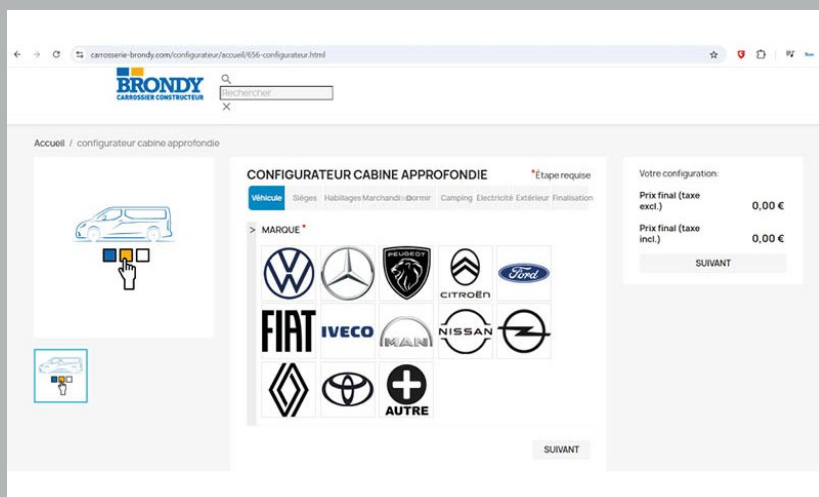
carrosserie-brondy.com/configurateur/accueil/656-configurateur.html

BRONDY
CARROSSIER CONSTRUCTEUR

Rechercher

Accueil / configurateur cabine approfondie

CONFIGURATEUR CABINE APPROFONDIE

*Étape requise

Véhicule | Sièges | Habillages | Marchandise | Dormir | Camping | Electricité | Extérieur | Finalisation

> MARQUE *

PEUGEOT

CITROËN

Ford

FIAT

IVECO

MAN

NISSAN

AUTRE

SUIVANT

Votre configuration:

| Prix final (taxe excl.) | 0,00 € |
|---|---|
| Prix final (taxe incl.) | 0,00 € |

SUIVANT